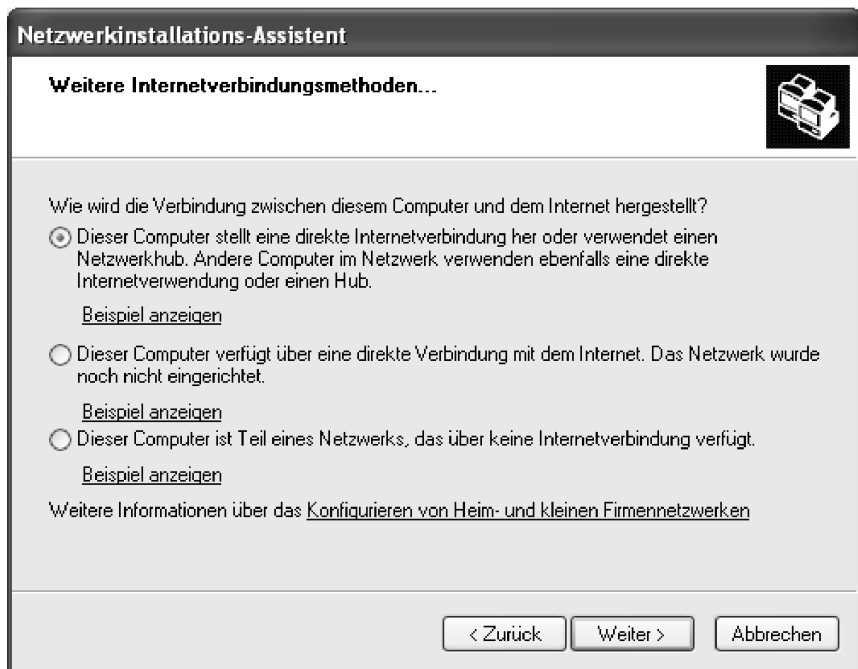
Netzwerkinstallations-Assistent

Weitere Internetverbindungsmethoden...

Wie wird die Verbindung zwischen diesem Computer und dem Internet hergestellt?

Dieser Computer stellt eine direkte Internetverbindung her oder verwendet einen Netzwerkhub. Andere Computer im Netzwerk verwenden ebenfalls eine direkte Internetverwendung oder einen Hub.

Beispiel anzeigen

Dieser Computer verfügt über eine direkte Verbindung mit dem Internet. Das Netzwerk wurde noch nicht eingerichtet.

Beispiel anzeigen

Dieser Computer ist Teil eines Netzwerks, das über keine Internetverbindung verfügt.

Beispiel anzeigen

Weitere Informationen über das Konfigurieren von Heim- und kleinen Firmennetzwerken

< Zurück | Weiter > | Abbrechen